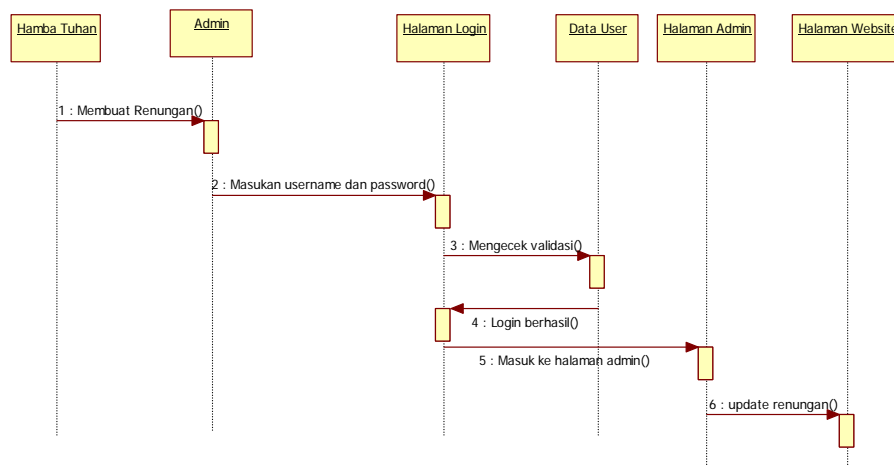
Hamba Tuhan

Admin

Halaman Login

Data User

Halaman Admin

Halaman Website

1 : Membuat Renungan()

2 : Masukan username dan password()

3 : Mengecek validasi()

4 : Login berhasil()

5 : Masuk ke halaman admin()

6 : update renungan()